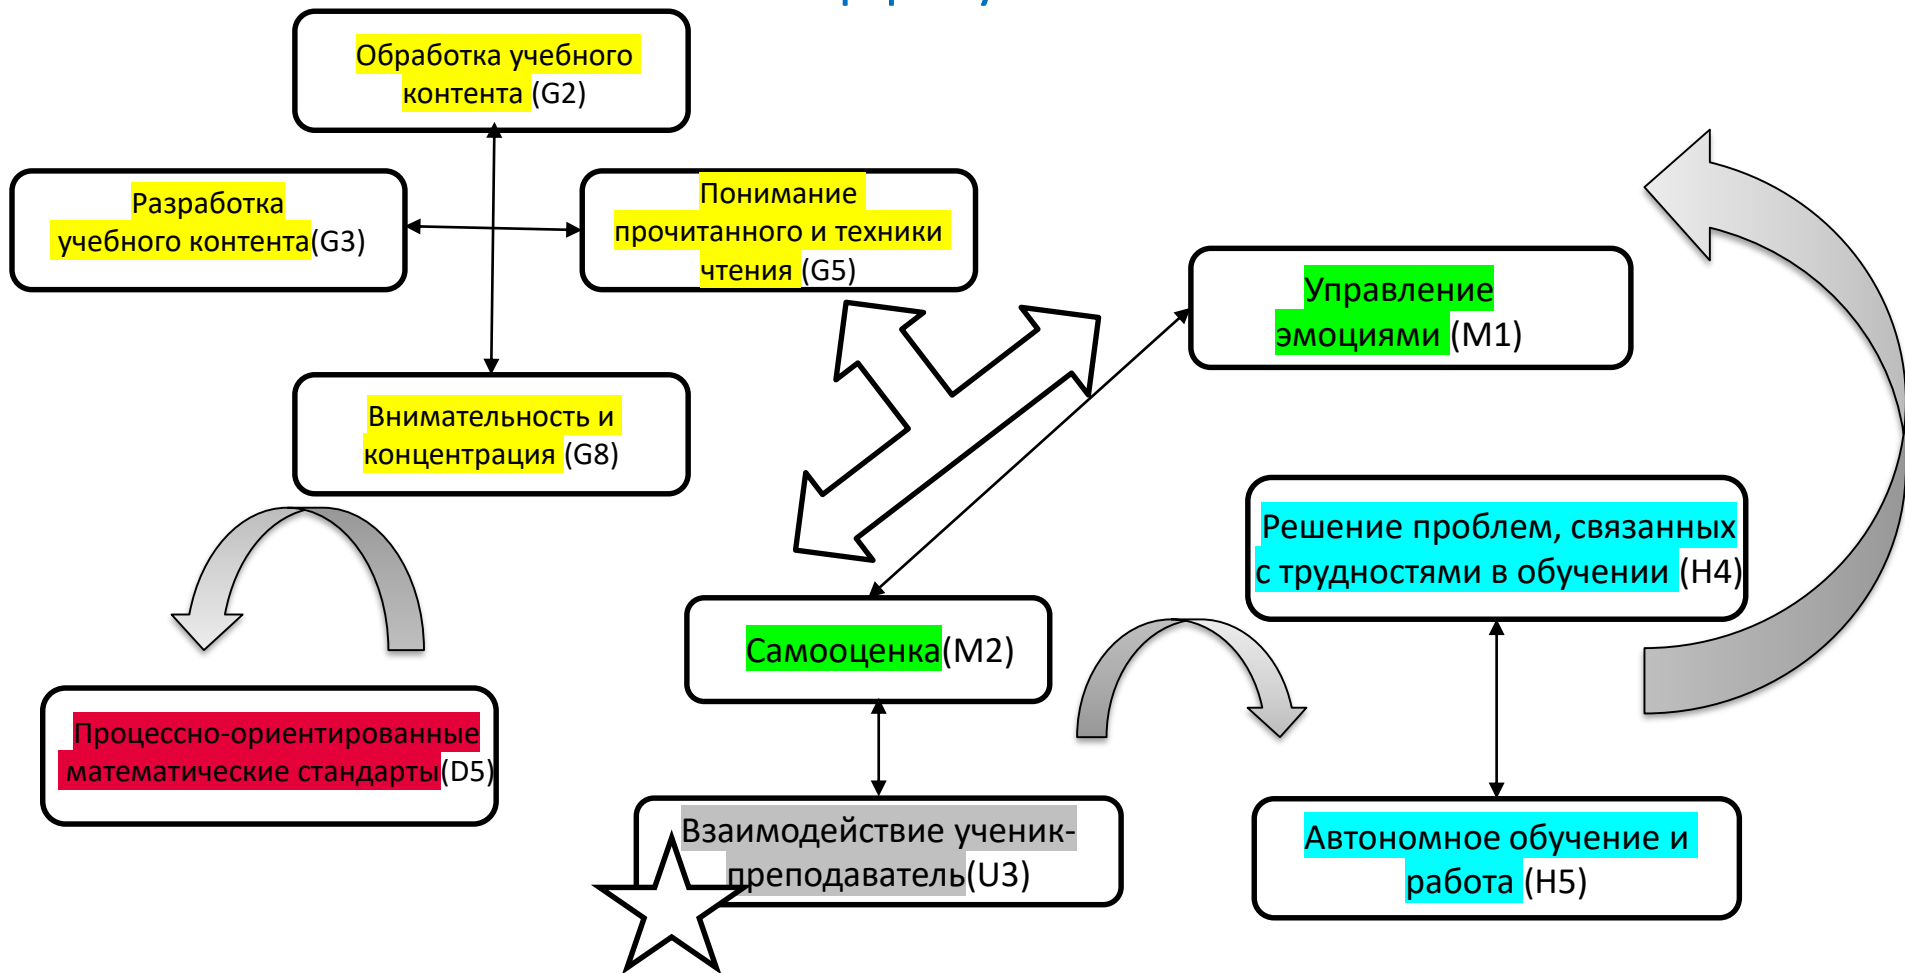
Обработка учебного контента (G2)

Разработка учебного контента(G3)

Понимание прочитанного и техники чтения (G5)

Внимательность и концентрация (G8)

Управление эмоциями (M1)

Решение проблем, связанных с трудностями в обучении (H4)

Самооценка(M2)

Процессно-ориентированные математические стандарты(D5)

Взаимодействие ученик-преподаватель(U3)

Автономное обучение и работа (H5)